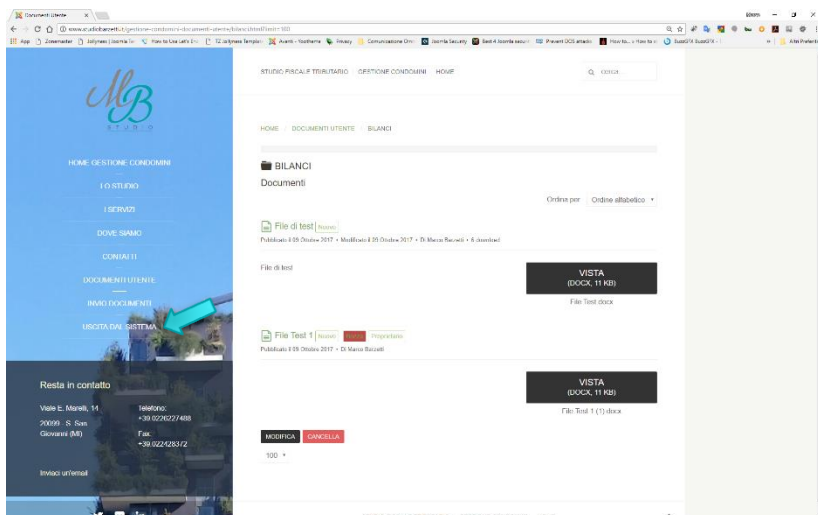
Documenti Utente

www.studiobarcetti.it/gestione-condomini-documenti-utente/bilanci.html?limit=100

App Zimmerman Jollyness | Joomla Te How to Use Let's En 12 Jollyness Templat Avanti - Nootheme Privacy Comunicazione Univ Joomla Security Best 4 Joomla securi Prevent DOS attacks How to... How to Super2FA Super2FA Altri Preferiti

MB
STUDIO

HOME GESTIONE CONDOMINI
LO STUDIO
I SERVIZI
DOVE SIAMO
CONTATTI
DOCUMENTI UTENTE
INVIO DOCUMENTI
USCITA DAL SISTEMA

Resta in contatto

Viale E. Marelli, 14
20099 S. San Giovanni (MI)

Telefono: +39.0226227488
Fax: +39.0224228372

Invaci un'email

STUDIO FISCALE TRIBUTARIO GESTIONE CONDOMINI HOME

Cerca...

HOME / DOCUMENTI UTENTE / BILANCI

BILANCI
Documenti

Ordina per Ordine alfabetico

File di test Nuovo
Pubblicato il 05 Ottobre 2017 • Modificato il 05 Ottobre 2017 • Di Marco Barcetti • 6 download

File di test

VISTA
(DOCX, 11 KB)
File Test.docx

File Test 1 Nuovo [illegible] Proprietario
Pubblicato il 05 Ottobre 2017 • Di Marco Barcetti

VISTA
(DOCX, 11 KB)
File Test 1 (1).docx

MODIFICA CANCELLA

100